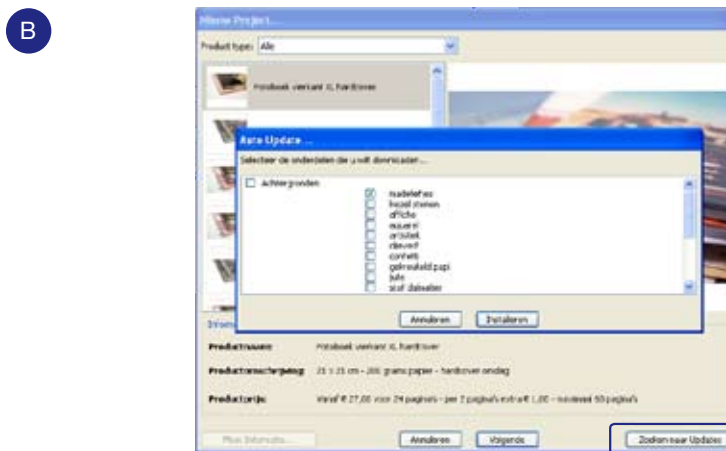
B

Nieuw Project...

Product type: Alle

Fotoboek vierkant XL hardcover

Auto Update ...

Selecteer de onderdelen die u wilt downloaden...

Achtergronden

naadeltjes
kiezel stenen
affiche
aquarel
arduinel
citeverf
confetti
gekreukeld papi
jute
stof diskwalier

Annuleren Installeren

Inform

Productnaam: Fotoboek vierkant XL hardcover

Productomschrijving: 21 x 21 cm - 200 grams papier - hardcover omslag

Productprijs: Vanaf € 27,00 voor 24 pagina's - per 2 pagina's extra € 1,00 - maximaal 60 pagina's

Meer Informatie... Annuleren Volgende Zoeken naar Updates